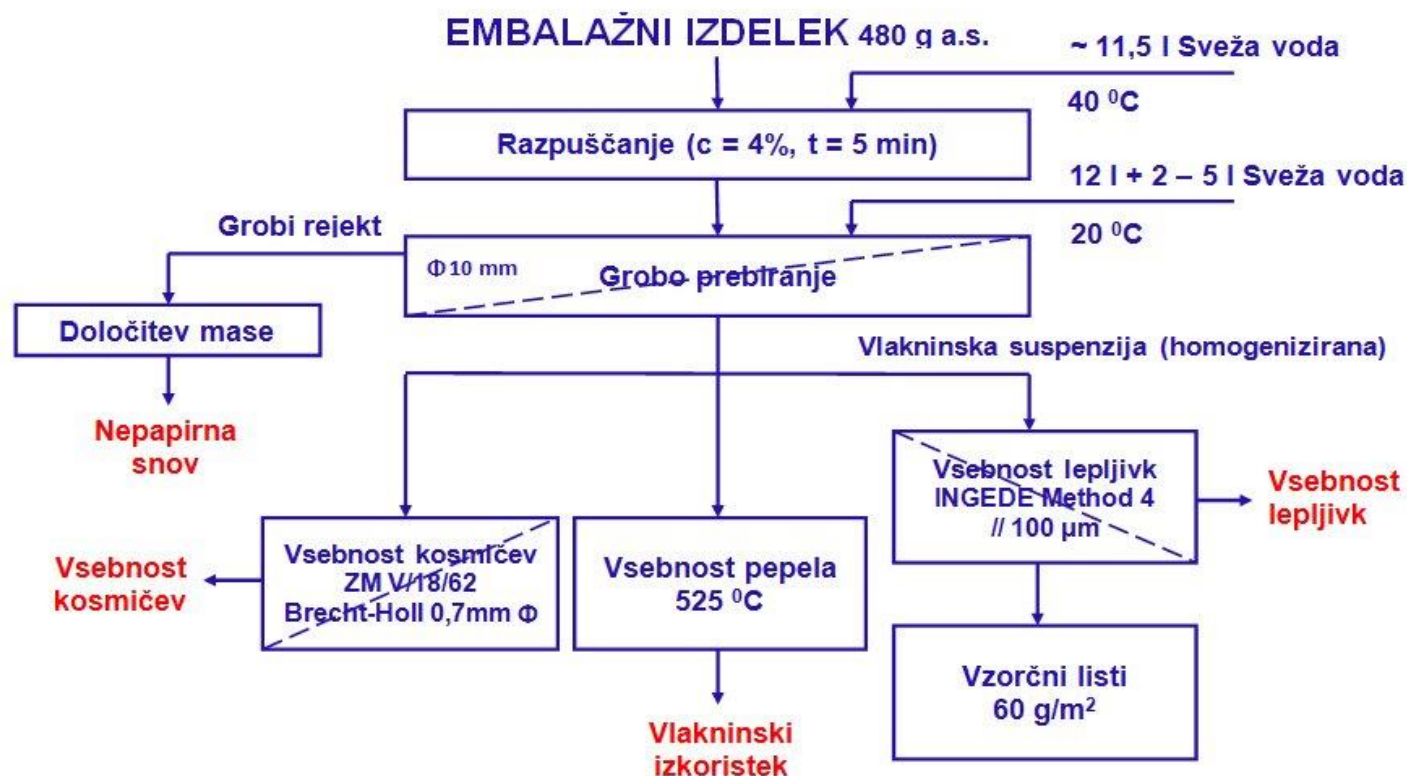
EMBALAŽNI IZDELEK 480 g a.s.

~ 11,5 l Sveža voda

40 $^0$C

Razpuščanje (c = 4%, t = 5 min)

12 l + 2 – 5 l Sveža voda

20 $^0$C

Grobi rejekt

Φ 10 mm

Grobo prebiranje

Določitev mase

Nepapirna snov

Vlakninska suspenzija (homogenizirana)

Vsebnost lepljivk INGEDE Method 4 // 100 µm

Vsebnost lepljivk

Vsebnost kosmičev

Vsebnost kosmičev ZM V/18/62 Brecht-Holl 0,7mm Φ

Vsebnost pepela 525 $^0$C

Vzorčni listi 60 g/m$^2$

Vlakninski izkoristek